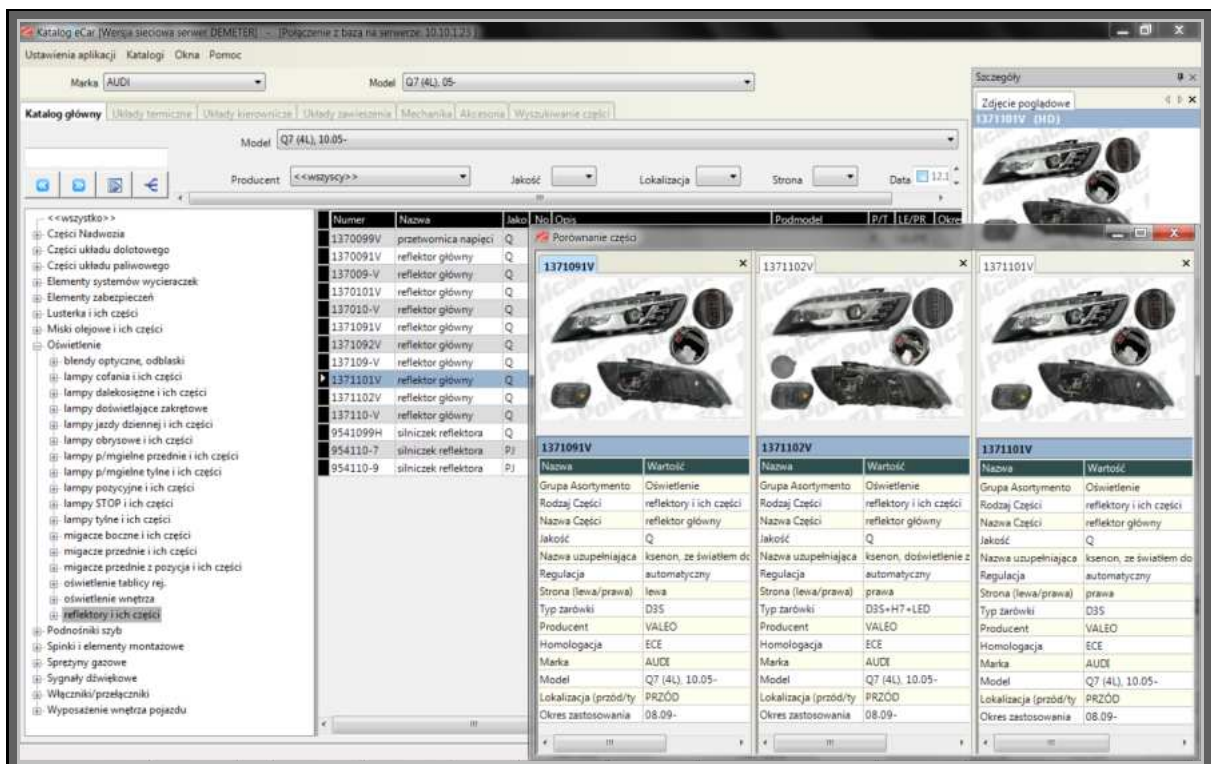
Katalog eCar [Wersja sieciowa serwer DEMETER] - [Połączenie z bazą na serwerze: 10.10.1.23]

Ustawienia aplikacji Katalogi Okna Pomoc

Marka AUDI

Model Q7 (4L), 05-

Szczegóły

Zdjęcie poglądowe

1371101V (HD)

Katalog główny | Układy termiczne | Układy kierownicze | Układy zawieszenia | Mechanika | Akcesoria | Wyszukiwanie części

Model Q7 (4L), 10.05-

Producent <<wszyscy>>

Jakość

Lokalizacja

Strona

Data 12.1

<<wszystko>>
Części Nadwozia
Części układu dolotowego
Części układu paliwowego
Elementy systemów wycieraczek
Elementy zabezpieczeń
Lusterka i ich części
Miski olejowe i ich części
Oświetlenie
blendy optyczne, odblaski
lampy cofania i ich części
lampy dalekosiężne i ich części
lampy doświetlające zakrętowe
lampy jazdy dziennej i ich części
lampy obrysowe i ich części
lampy p/mgielne przednie i ich części
lampy p/mgielne tylne i ich części
lampy pozycyjne i ich części
lampy STOP i ich części
lampy tylne i ich części
migacze boczne i ich części
migacze przednie i ich części
migacze przednie z pozycja i ich części
oświetlenie tablicy rej.
oświetlenie wnętrza
reflektory i ich części
Podnośniki szyb
Spinki i elementy montażowe
Sprężyny gazowe
Sygnały dźwiękowe
Włączniki/przełączniki
Wyposażenie wnętrza pojazdu

| Numer | Nazwa | Jako |
|---|---|---|
| 1370099V | przetwornica napięci | Q |
| 1370091V | reflektor główny | Q |
| 137009-V | reflektor główny | Q |
| 1370101V | reflektor główny | Q |
| 137010-V | reflektor główny | Q |
| 1371091V | reflektor główny | Q |
| 1371092V | reflektor główny | Q |
| 137109-V | reflektor główny | Q |
| 1371101V | reflektor główny | Q |
| 1371102V | reflektor główny | Q |
| 137110-V | reflektor główny | Q |
| 9541099H | silniczek reflektora | Q |
| 954110-7 | silniczek reflektora | PJ |
| 954110-9 | silniczek reflektora | PJ |

No Opis Podmodel P/T LE/PR Okre

Porównanie części

1371091V

| Nazwa | Wartość |
|---|---|
| Grupa Asortymento | Oświetlenie |
| Rodzaj Części | reflektory i ich części |
| Nazwa Części | reflektor główny |
| Jakość | Q |
| Nazwa uzupełniająca | ksenon, ze światłem do |
| Regulacja | automatyczny |
| Strona (lewa/prawa) | lewa |
| Typ żarówki | D3S |
| Producent | VALEO |
| Homologacja | ECE |
| Marka | AUDI |
| Model | Q7 (4L), 10.05- |
| Lokalizacja (przód/ty | PRZÓD |
| Okres zastosowania | 08.09- |

1371102V

| Nazwa | Wartość |
|---|---|
| Grupa Asortymento | Oświetlenie |
| Rodzaj Części | reflektory i ich części |
| Nazwa Części | reflektor główny |
| Jakość | Q |
| Nazwa uzupełniająca | ksenon, doświetlenie z |
| Regulacja | automatyczny |
| Strona (lewa/prawa) | prawa |
| Typ żarówki | D3S+H7+LED |
| Producent | VALEO |
| Homologacja | ECE |
| Marka | AUDI |
| Model | Q7 (4L), 10.05- |
| Lokalizacja (przód/ty | PRZÓD |
| Okres zastosowania | 08.09- |

1371101V

| Nazwa | Wartość |
|---|---|
| Grupa Asortymento | Oświetlenie |
| Rodzaj Części | reflektory i ich części |
| Nazwa Części | reflektor główny |
| Jakość | Q |
| Nazwa uzupełniająca | ksenon, ze światłem do |
| Regulacja | automatyczny |
| Strona (lewa/prawa) | prawa |
| Typ żarówki | D3S |
| Producent | VALEO |
| Homologacja | ECE |
| Marka | AUDI |
| Model | Q7 (4L), 10.05- |
| Lokalizacja (przód/ty | PRZÓD |
| Okres zastosowania | 08.09- |